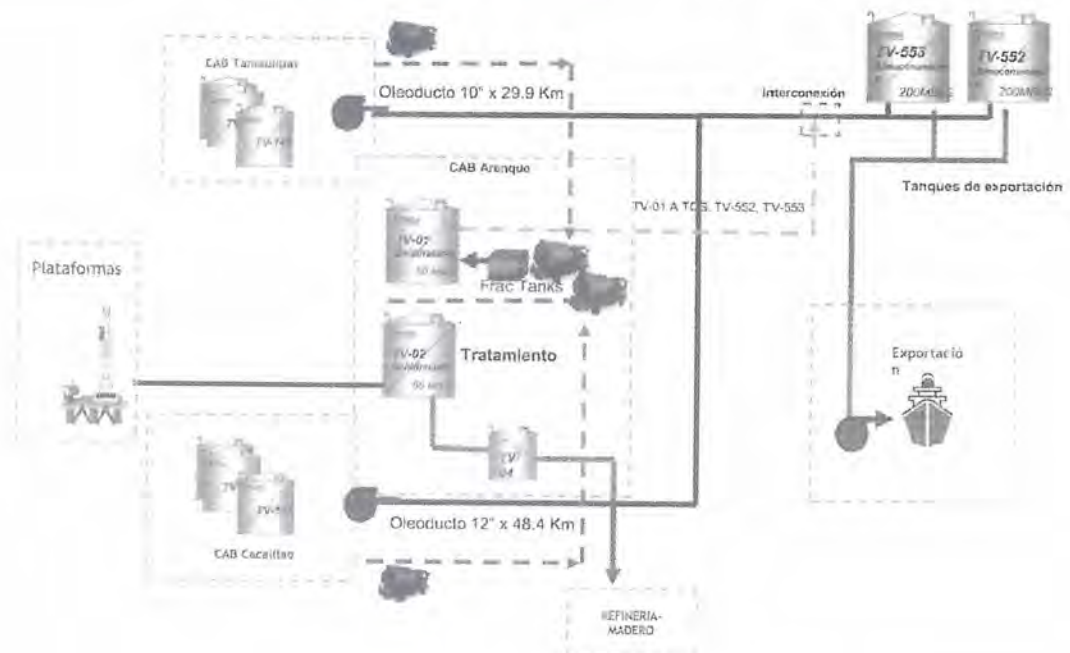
CAB Tamaulipas

TV-101

Oleoducto 10" x 29.9 Km

TV-553
Almacenamiento
200MBD

TV-552
Almacenamiento
200MBD

Interconexión

CAB Arenque

Tanques de exportación

TV-01 A TCS, TV-552, TV-553

Plataformas

TV-03
Deshidratación
50 MB

Frac Tanks

TV-02
Deshidratación
55 MB

Tratamiento

Exportació
n

TV
04

TV
TV-101

CAB Cacalilao

Oleoducto 12" x 48.4 Km

REFINERIA-
MADERO